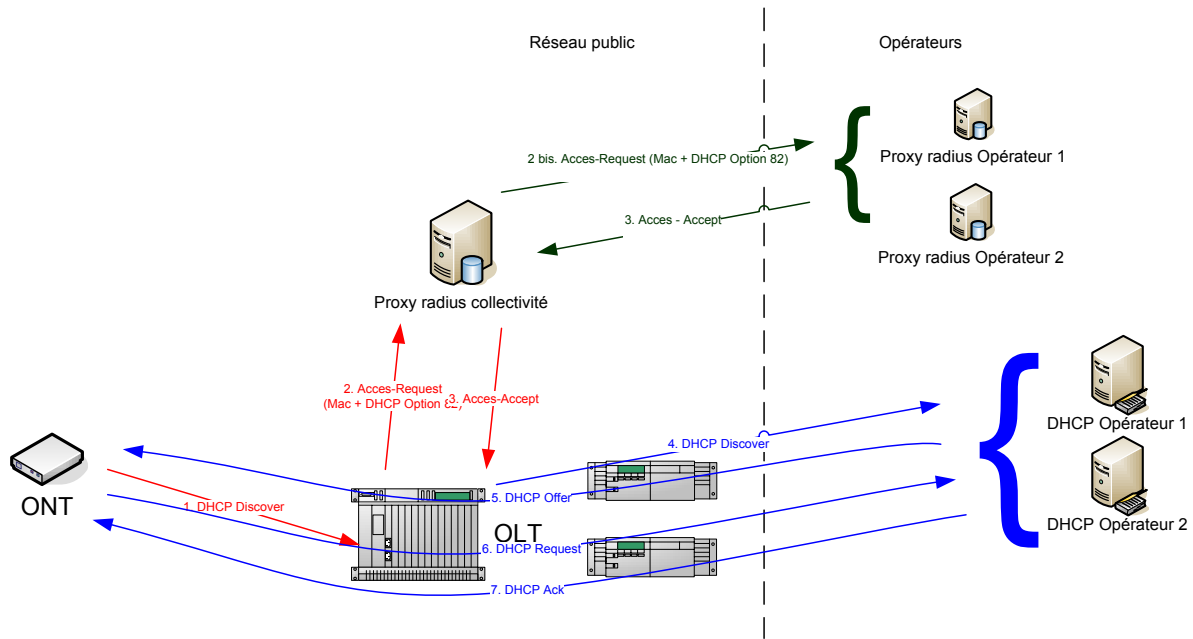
Réseau public

Opérateurs

2 bis. Acces-Request (Mac + DHCP Option 82)

Proxy radius Opérateur 1

3. Acces - Accept

Proxy radius Opérateur 2

Proxy radius collectivité

2. Acces-Request (Mac + DHCP Option 82)

3. Acces-Accept

4. DHCP Discover

DHCP Opérateur 1

ONT

1. DHCP Discover

5. DHCP Offer

OLT

DHCP Opérateur 2

6. DHCP Request

7. DHCP Ack